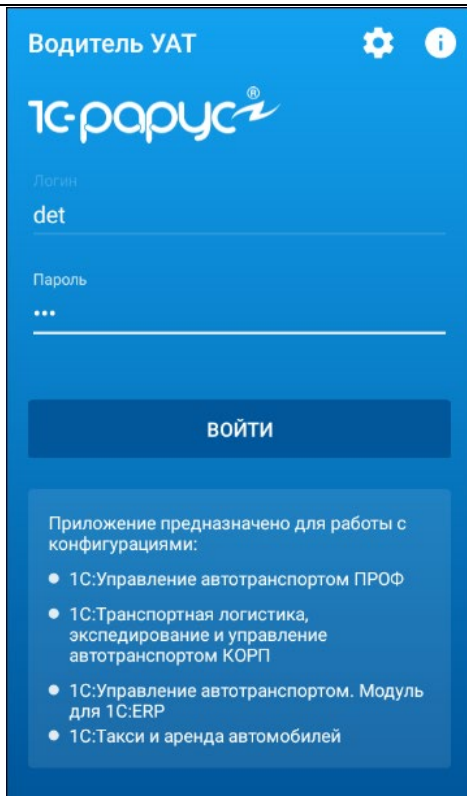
Водитель УАТ

1С-рарус®

Логин
det

Пароль
•••

ВОЙТИ

Приложение предназначено для работы с конфигурациями:

• 1С:Управление автотранспортом ПРОФ
• 1С:Транспортная логистика, экспедирование и управление автотранспортом КОРП
• 1С:Управление автотранспортом. Модуль для 1С:ERP
• 1С:Такси и аренда автомобилей